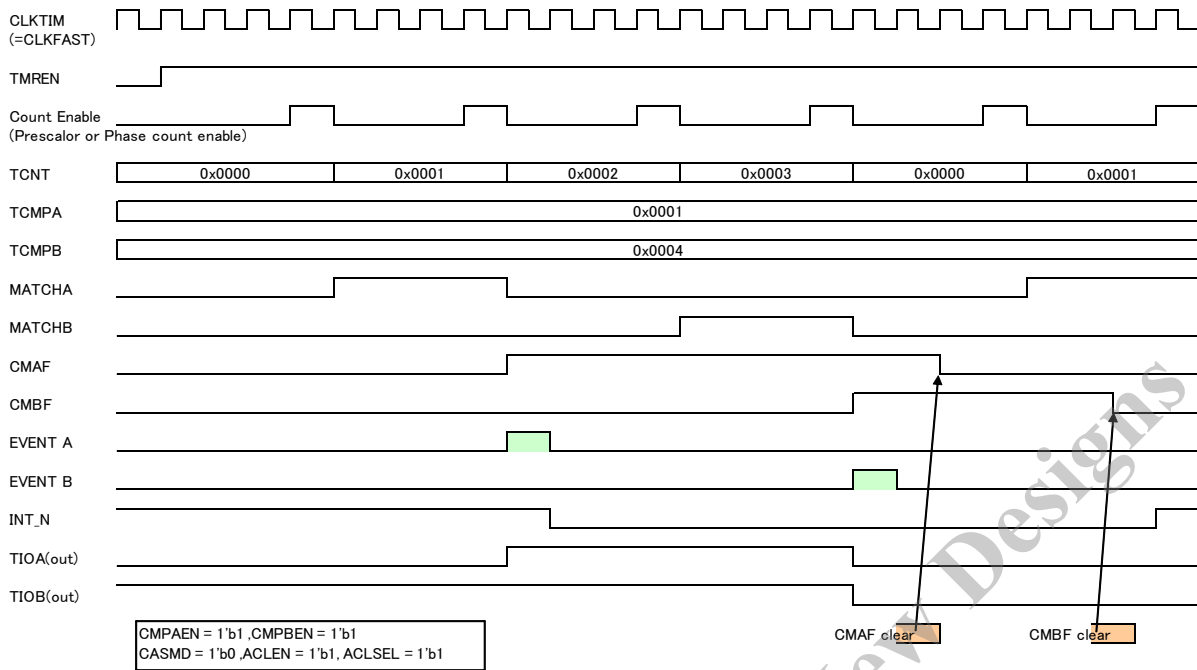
CLKTIM
(=CLKFAST)

TMREN

Count Enable
(Prescalor or Phase count enable)

TCNT

| 0x0000 | 0x0001 | 0x0002 | 0x0003 | 0x0000 | 0x0001 |
|---|---|---|---|---|---|

TCMPA

0x0001

TCMPB

0x0004

MATCHA

MATCHB

CMAF

CMBF

EVENT A

EVENT B

INT_N

TIOA(out)

TIOB(out)

CMPAEN = 1'b1 ,CMPBEN = 1'b1
CASMD = 1'b0 ,ACLEN = 1'b1, ACLSEL = 1'b1

CMAF clear

CMBF clear

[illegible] Designs